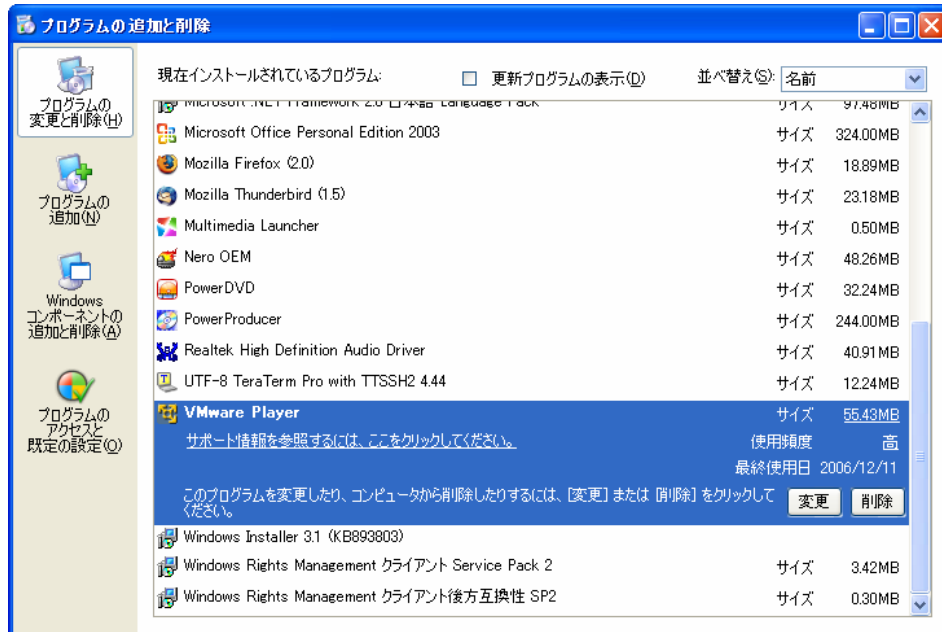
プログラムの追加と削除

プログラムの変更と削除(H)

プログラムの追加(N)

Windows コンポーネントの追加と削除(A)

プログラムのアクセスと既定の設定(O)

現在インストールされているプログラム:

更新プログラムの表示(D)

並べ替え(S): 名前

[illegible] サイズ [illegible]

Microsoft Office Personal Edition 2003 サイズ 324.00MB

Mozilla Firefox (2.0) サイズ 18.89MB

Mozilla Thunderbird (1.5) サイズ 23.18MB

Multimedia Launcher サイズ 0.50MB

Nero OEM サイズ 48.26MB

PowerDVD サイズ 32.24MB

PowerProducer サイズ 244.00MB

Realtek High Definition Audio Driver サイズ 40.91MB

UTF-8 TeraTerm Pro with TTSSH2 4.44 サイズ 12.24MB

VMware Player サイズ 55.43MB

サポート情報を参照するには、ここをクリックしてください。 使用頻度 高

最終使用日 2006/12/11

このプログラムを変更したり、コンピュータから削除したりするには、[変更] または [削除] をクリックしてください。 変更 削除

Windows Installer 3.1 (KB893803)

Windows Rights Management クライアント Service Pack 2 サイズ 3.42MB

Windows Rights Management クライアント後方互換性 SP2 サイズ 0.30MB